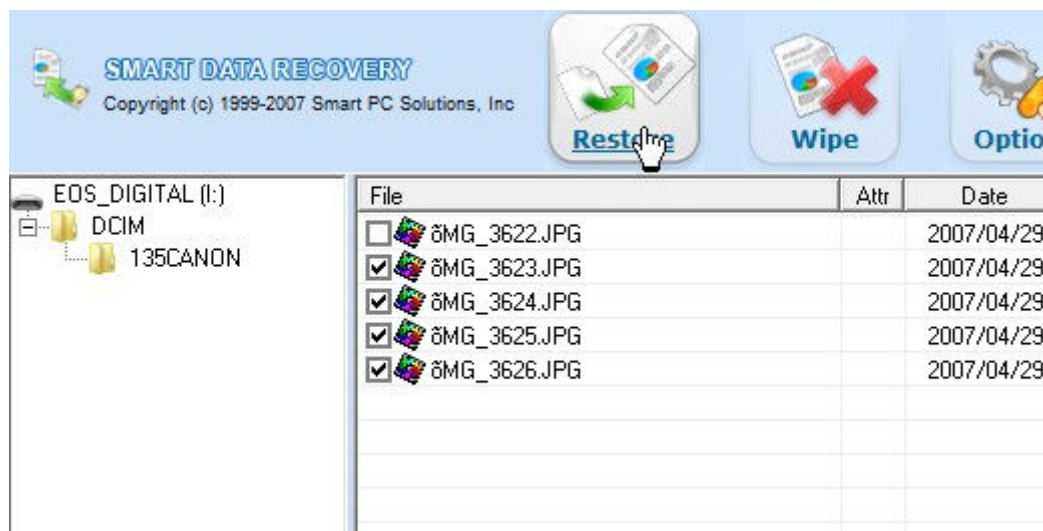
SMART DATA RECOVERY
Copyright (c) 1999-2007 Smart PC Solutions, Inc

Rest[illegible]re

Wipe

Optio

EOS_DIGITAL (I:)
DCIM
135CANON

| File | Attr | Date |
|---|---|---|
| õMG_3622.JPG | | 2007/04/29 |
| õMG_3623.JPG | | 2007/04/29 |
| õMG_3624.JPG | | 2007/04/29 |
| õMG_3625.JPG | | 2007/04/29 |
| õMG_3626.JPG | | 2007/04/29 |